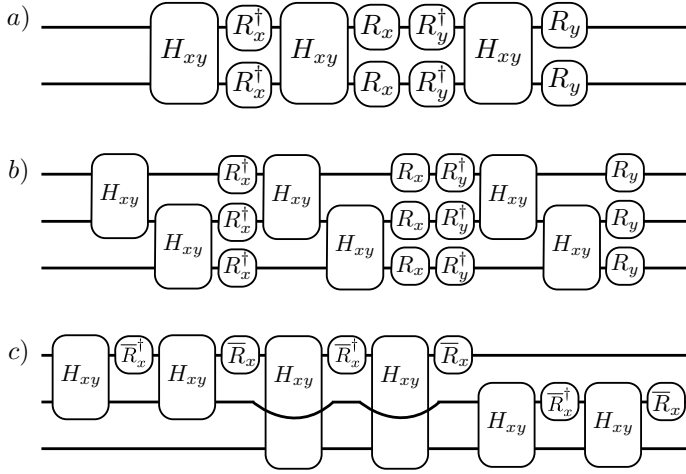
a) $H_{xy}$ $R_x^\dagger$ $R_x^\dagger$ $H_{xy}$ $R_x$ $R_x$ $R_y^\dagger$ $R_y^\dagger$ $H_{xy}$ $R_y$ $R_y$

b) $H_{xy}$ $H_{xy}$ $R_x^\dagger$ $R_x^\dagger$ $R_x^\dagger$ $H_{xy}$ $H_{xy}$ $R_x$ $R_x$ $R_x$ $R_y^\dagger$ $R_y^\dagger$ $R_y^\dagger$ $H_{xy}$ $H_{xy}$ $R_y$ $R_y$ $R_y$

c) $H_{xy}$ $\overline{R}_x^\dagger$ $H_{xy}$ $\overline{R}_x$ $H_{xy}$ $\overline{R}_x^\dagger$ $H_{xy}$ $\overline{R}_x$ $H_{xy}$ $\overline{R}_x^\dagger$ $H_{xy}$ $\overline{R}_x$